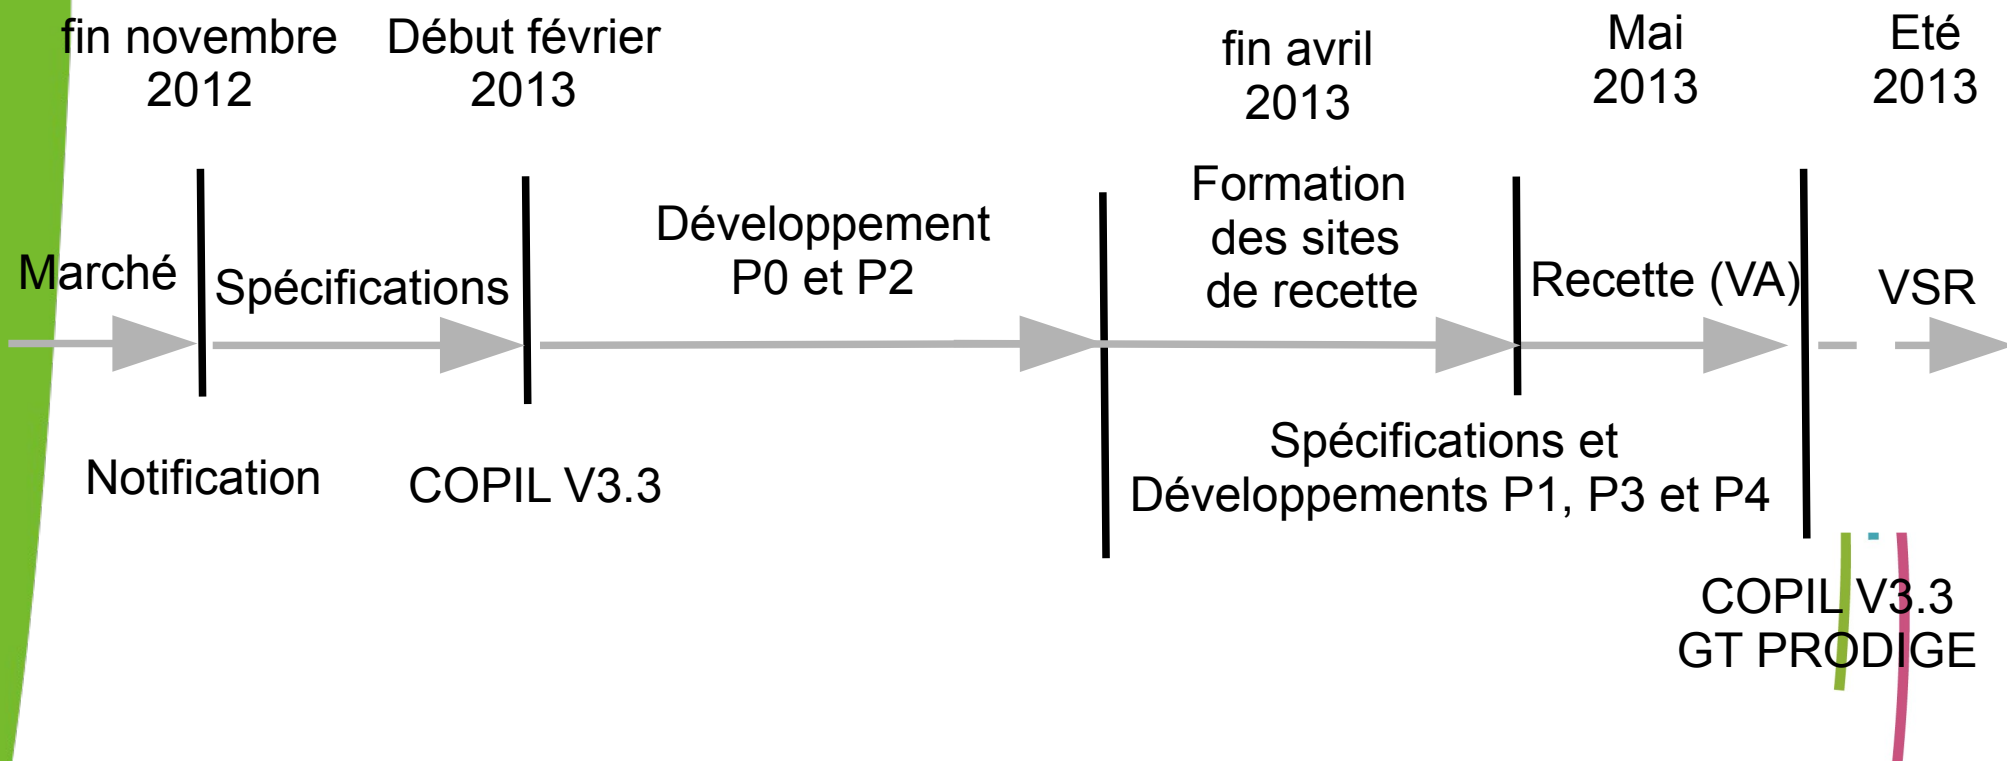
fin novembre 2012

Début février 2013

fin avril 2013

Mai 2013

Eté 2013

Marché

Spécifications

Développement P0 et P2

Formation des sites de recette

Recette (VA)

VSR

Notification

COPIL V3.3

Spécifications et Développements P1, P3 et P4

COPIL V3.3
GT PRODIGE